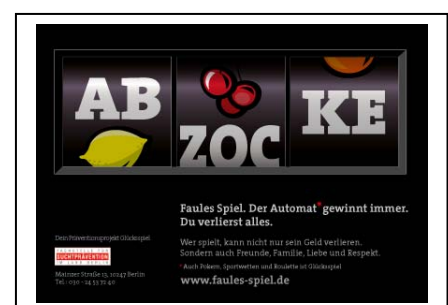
AB
ZOC
KE

Faules Spiel. Der Automat* gewinnt immer. Du verlierst alles.

Wer spielt, kann nicht nur sein Geld verlieren. Sondern auch Freunde, Familie, Liebe und Respekt.

* Auch Pokern, Sportwetten und Roulette ist Glücksspiel

www.faules-spiel.de

Das Präventionsprojekt Glücksspiel
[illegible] SUCHTPRÄVENTION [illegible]
Mainzer Straße 23, 10247 Berlin
Tel.: 030 - 24 33 70 40